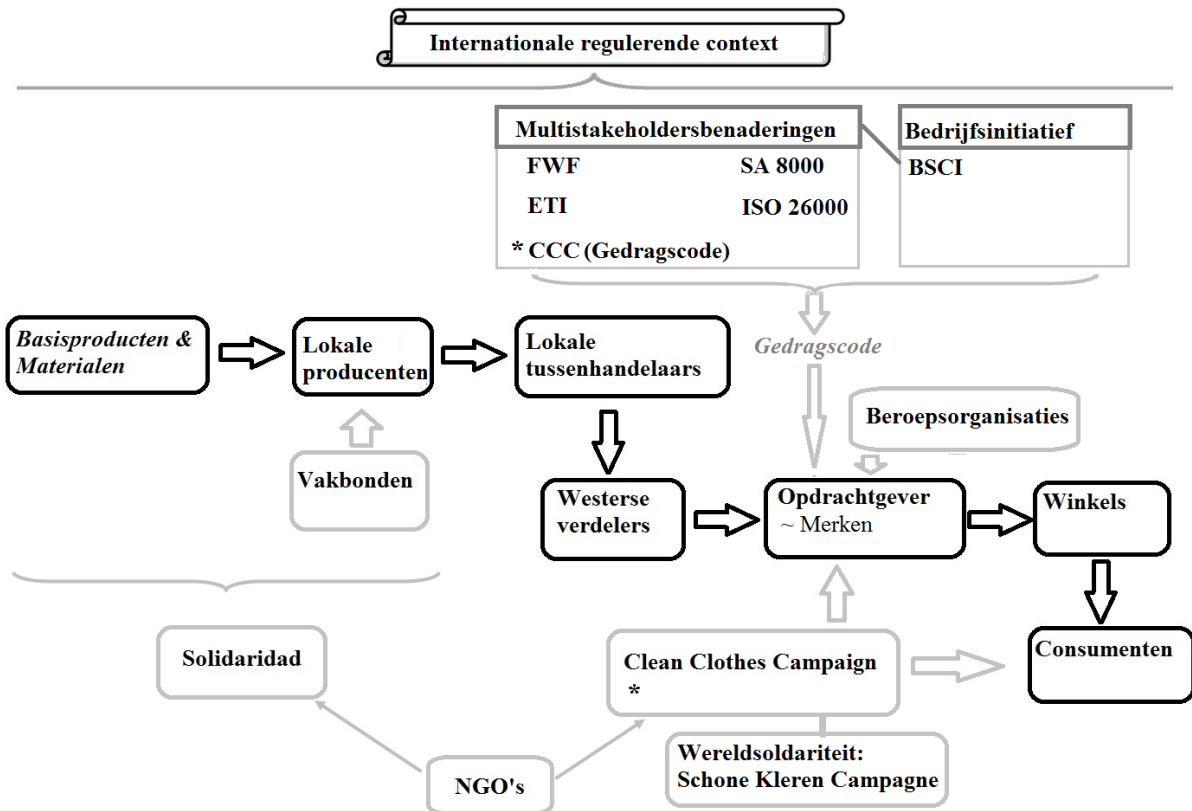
Internationale regulerende context

Multistakeholdersbenaderingen
FWF
SA 8000
ETI
ISO 26000
* CCC (Gedragscode)

Bedrijfsinitiatief
BSCI

Basisproducten & Materialen

Lokale producenten

Lokale tussenhandelaars

Gedragscode

Beroepsorganisaties

Vakbonden

Westerse verdelers

Opdrachtgever
~ Merken

Winkels

Consumenten

Solidaridad

Clean Clothes Campaign
*

NGO's

Wereldsoldariteit: Schone Kleren Campagne